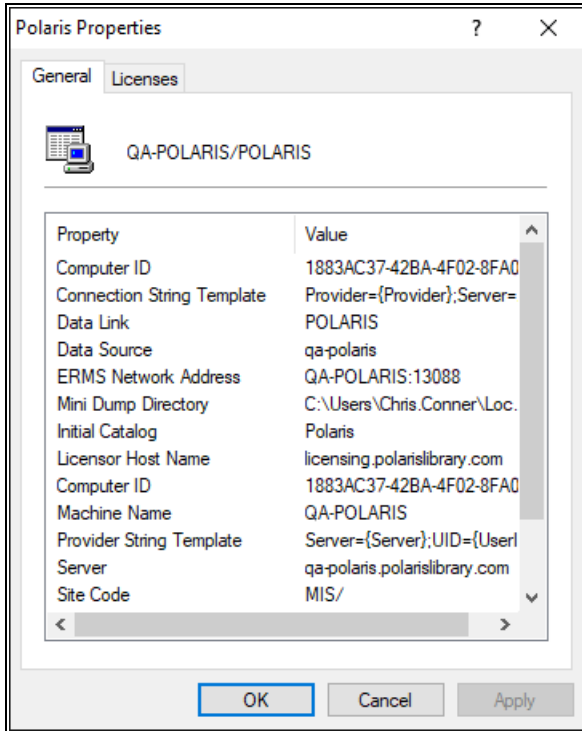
Polaris Properties

?

General Licenses

QA-POLARIS/POLARIS

| Property | Value |
|---|---|
| Computer ID | 1883AC37-42BA-4F02-8FA0 |
| Connection String Template | Provider={Provider};Server= |
| Data Link | POLARIS |
| Data Source | qa-polaris |
| ERMS Network Address | QA-POLARIS:13088 |
| Mini Dump Directory | C:\Users\Chris.Conner\Loc. |
| Initial Catalog | Polaris |
| Licensor Host Name | licensing.polarislibrary.com |
| Computer ID | 1883AC37-42BA-4F02-8FA0 |
| Machine Name | QA-POLARIS |
| Provider String Template | Server={Server};UID={UserI |
| Server | qa-polaris.polarislibrary.com |
| Site Code | MIS/ |

OK Cancel Apply